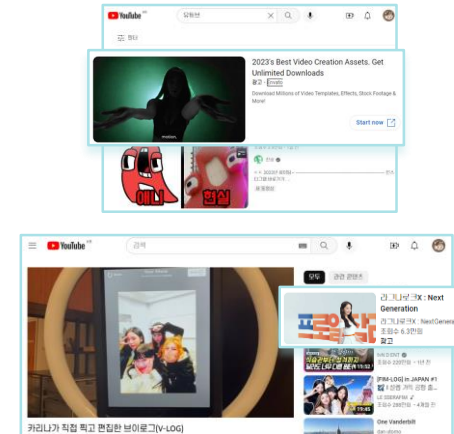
YouTube

필터

2023's Best Video Creation Assets. Get Unlimited Downloads

광고 · Envato

Download Millions of Video Templates, Effects, Stock Footage & More!

Start now

애니

현실

YouTube

검색

모두

관련 콘텐츠

라그나로크X : Next Generation

라그나로크X : NextGenera

조회수 6.3만회

광고

[FM-LOG] in JAPAN #1

One Vanderbilt

카리나가 직접 찍고 편집한 브이로그(V-LOG)